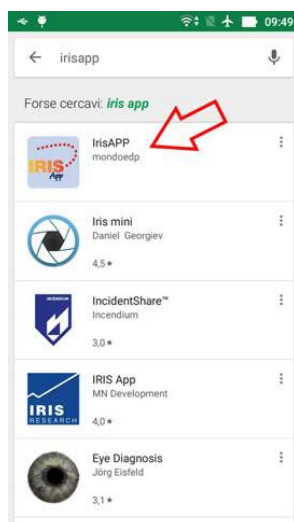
09:49

irisapp

Forse cercavi: *iris app*

IRIS App

IrisAPP
mondoedp

Iris mini
Daniel Georgiev
4,5 ★

INCENDIUM

IncidentShare™
Incendium
3,0 ★

IRIS RESEARCH

IRIS App
MN Development
4,0 ★

Eye Diagnosis
Jörg Eisfeld
3,1 ★